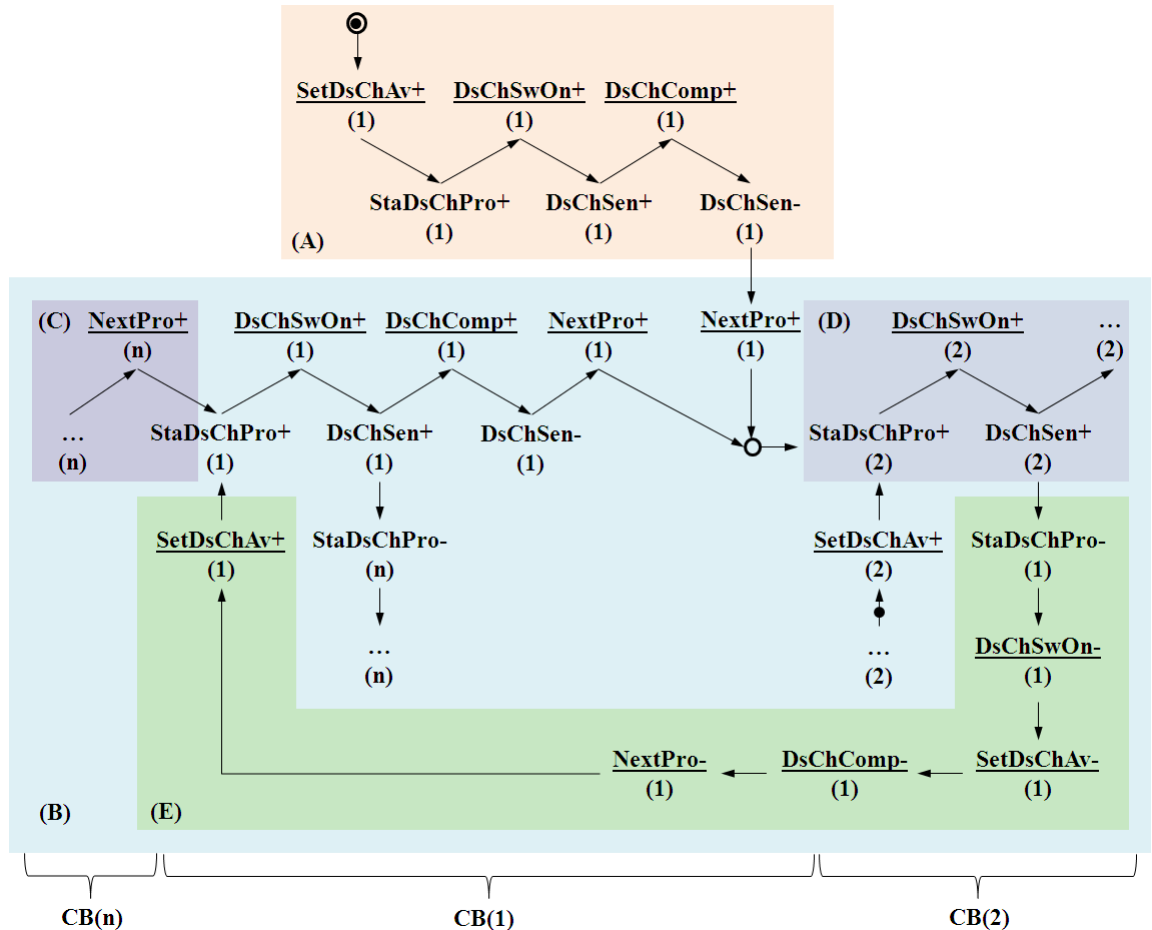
SetDsChAv+
(1)

DsChSwOn+
(1)

DsChComp+
(1)

StaDsChPro+
(1)

DsChSen+
(1)

DsChSen-
(1)

(A)

(C)

NextPro+
(n)

…
(n)

DsChSwOn+
(1)

DsChComp+
(1)

NextPro+
(1)

NextPro+
(1)

(D)

DsChSwOn+
(2)

…
(2)

StaDsChPro+
(1)

DsChSen+
(1)

DsChSen-
(1)

StaDsChPro+
(2)

DsChSen+
(2)

SetDsChAv+
(1)

StaDsChPro-
(n)

…
(n)

SetDsChAv+
(2)

…
(2)

StaDsChPro-
(1)

DsChSwOn-
(1)

SetDsChAv-
(1)

DsChComp-
(1)

NextPro-
(1)

(B)

(E)

CB(n)

CB(1)

CB(2)